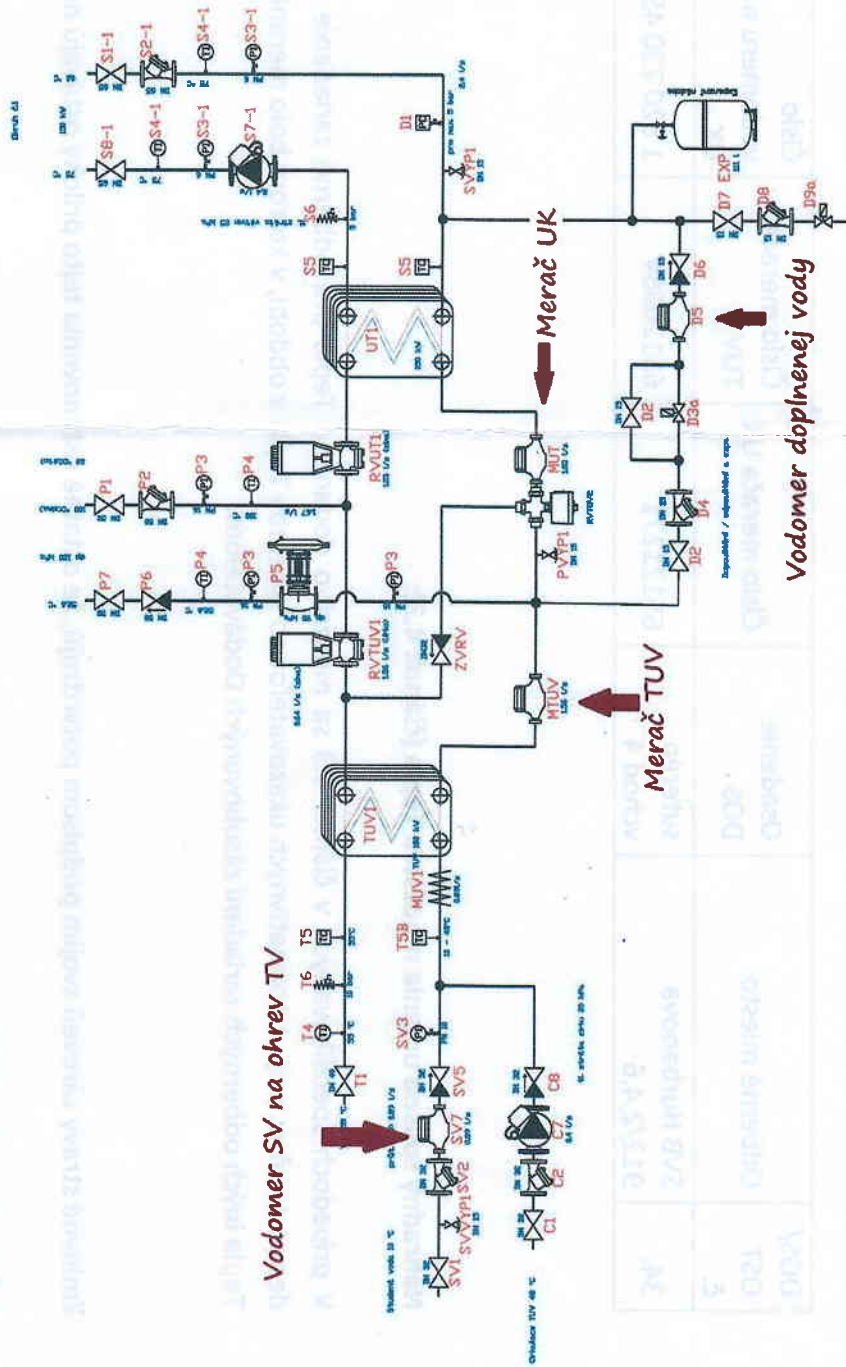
Vodomer SV na ohrev TV

Merač TUV

Merač UK

Vodomer doplnenej vody

S1-1
S2-1
S4-1
S3-1
S8-1
S4-1
S3-1
S7-1
S6
S5
S5
D1
SVTP1
UT1
RVUT1
MUT
P1
P2
P3
P4
P7
P6
P4
P3
P5
P3
RVTUV1
ZVRV
PVTP1
MTUV
TUV1
MUV1
T5
T6
T4
T1
T5B
SV3
SV5
SV7
SV1
SVVTP1SV2
C8
C7
C2
C1
D7
D8
D9a
EXP
D6
D5
D3a
D2
D4
D2